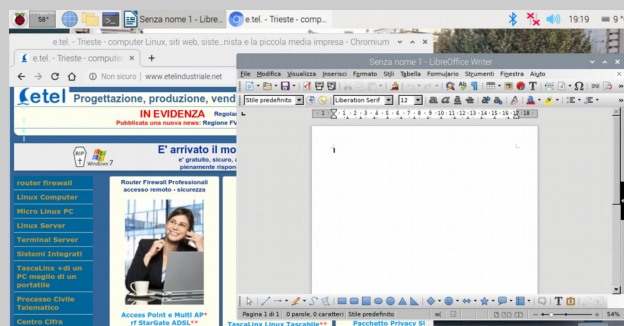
58° Senza nome 1 - Libre... e.tel. - Trieste - comp... 19:19 9 %

e.tel. - Trieste - computer Linux, siti web, siste...nista e la piccola media impresa - Chromium

e.tel. - Trieste - compute ×

Non sicuro | www.etelindustriale.net

etel Progettazione, produzione, vend

IN EVIDENZA Regala
Pubblicata una nuova news: Regione FV

XP Windows 7 E' arrivato il mo
e' gratuito, sicuro, a
pienamente rispon

router firewall
Linux Computer
Micro Linux PC
Linux Server
Terminal Server
Sistemi Integrati
TascaLinx +di un PC meglio di un portatile
Processo Civile Telematico
Centro Cifra

Router Firewall Professionali
accesso remoto - sicurezza

Access Point e Multi AP*
rf StarGate ADSL**

TascaLinx Linux Tascabile**

Pacchetto Privacy St

Senza nome 1 - LibreOffice Writer

File Modifica Visualizza Inserisci Formato Stili Tabella Formulario Strumenti Finestra Aiuto

Stile predefinito Liberation Serif 12

Pagina 1 di 1 0 parole, 0 caratteri Stile predefinito 54%